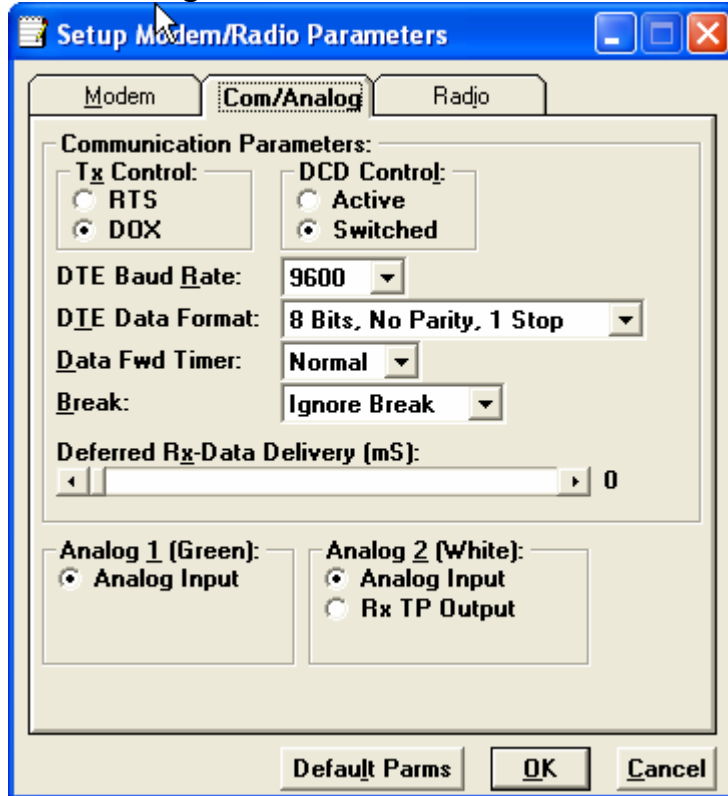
Setup Modem/Radio Parameters

Modem
Com/Analog
Radio

Communication Parameters:
Tx Control:
RTS
DOX
DCD Control:
Active
Switched
DTE Baud Rate: 9600
DTE Data Format: 8 Bits, No Parity, 1 Stop
Data Fwd Timer: Normal
Break: Ignore Break
Deferred Rx-Data Delivery (mS):
0

Analog 1 (Green):
Analog Input
Analog 2 (White):
Analog Input
Rx TP Output

Default Parms
OK
Cancel